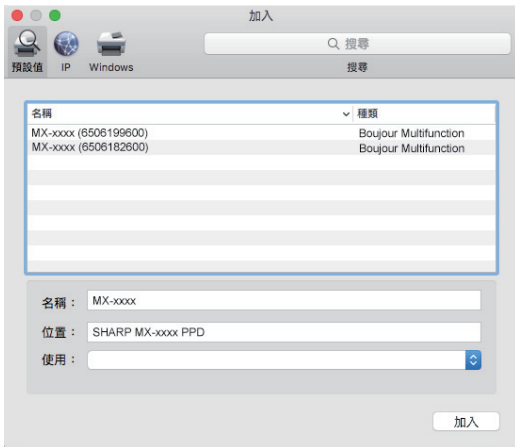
加入

預設值 IP Windows

搜尋

搜尋

| 名稱 | 種類 |
|---|---|
| MX-xxxx (6506199600) | Boujour Multifunction |
| MX-xxxx (6506182600) | Boujour Multifunction |

名稱： MX-xxxx

位置： SHARP MX-xxxx PPD

使用：

加入